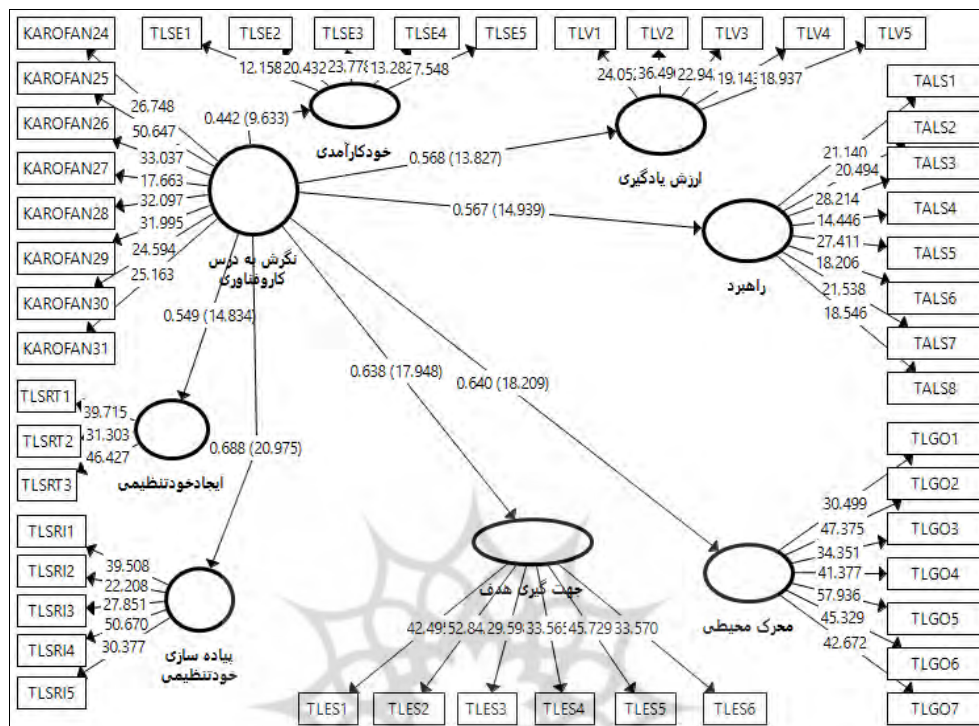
KAROFAN24
TLSE1
TLSE2
TLSE3
TLSE4
TLSE5
TLV1
TLV2
TLV3
TLV4
TLV5
12.158
20.432
23.778
13.282
7.548
24.05
36.49
22.94
19.143
18.937
KAROFAN25
26.748
TALS1
0.442 (9.633)
KAROFAN26
50.647
TALS2
خودکارآمدی
33.037
21.140
KAROFAN27
17.663
0.568 (13.827)
20.494
TALS3
ارزش یادگیری
32.097
28.214
KAROFAN28
31.995
0.567 (14.939)
14.446
TALS4
24.594
27.411
TALS5
KAROFAN29
نگرش به درس کارو فناوری
25.163
18.206
راهبرد
TALS6
KAROFAN30
21.538
0.549 (14.834)
18.546
TALS7
KAROFAN31
0.638 (17.948)
0.640 (18.209)
TALS8
TLSRT1
39.715
TLSRT2
31.303
0.688 (20.975)
46.427
TLSRT3
TLGO1
ایجادخودتنظیمی
TLGO2
30.499
TLSRI1
47.375
TLGO3
39.508
34.351
TLSRI2
22.208
41.377
TLGO4
TLSRI3
27.851
جهت گیری هدف
57.936
50.670
محرک محیطی
45.329
TLGO5
TLSRI4
30.377
42.49
52.84
29.59
33.56
45.729
33.570
42.672
TLGO6
پیاده سازی خودتنظیمی
TLSRI5
TLES1
TLES2
TLES3
TLES4
TLES5
TLES6
TLGO7